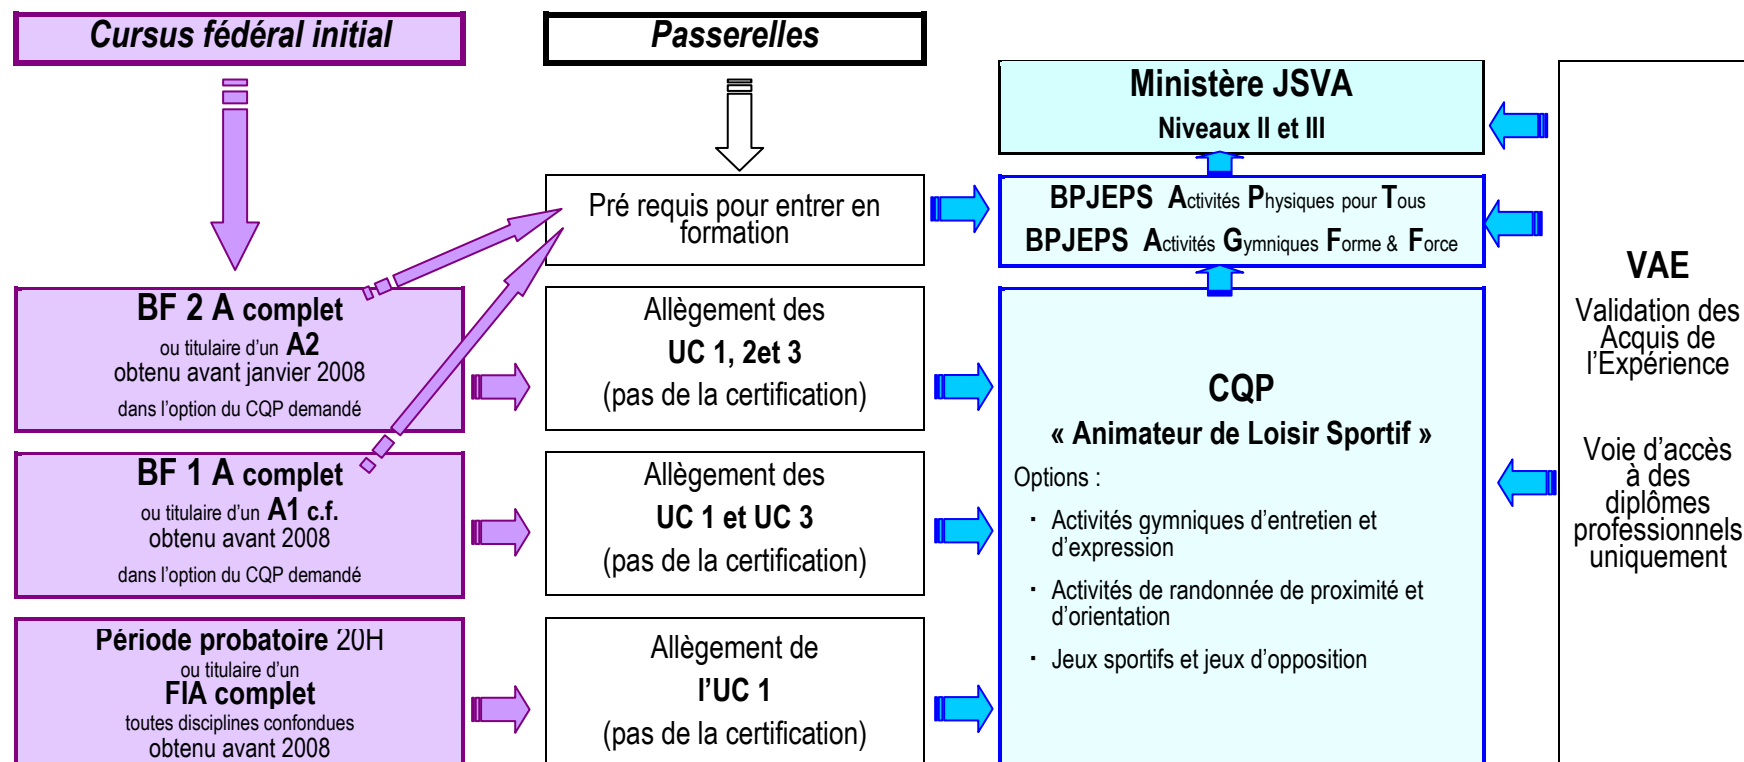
Cursus fédéral initial

Passerelles

Ministère JSVA
Niveaux II et III

Pré requis pour entrer en formation

BPJEPS Activités Physiques pour Tous
BPJEPS Activités Gymniques Forme & Force

VAE
Validation des Acquis de l'Expérience

Voie d'accès à des diplômes professionnels uniquement

BF 2 A complet
ou titulaire d'un A2
obtenu avant janvier 2008
dans l'option du CQP demandé

Allègement des
UC 1, 2et 3
(pas de la certification)

CQP
« Animateur de Loisir Sportif »
Options :
· Activités gymniques d'entretien et d'expression
· Activités de randonnée de proximité et d'orientation
· Jeux sportifs et jeux d'opposition

BF 1 A complet
ou titulaire d'un A1 c.f.
obtenu avant 2008
dans l'option du CQP demandé

Allègement des
UC 1 et UC 3
(pas de la certification)

Période probatoire 20H
ou titulaire d'un
FIA complet
toutes disciplines confondues
obtenu avant 2008

Allègement de
l'UC 1
(pas de la certification)